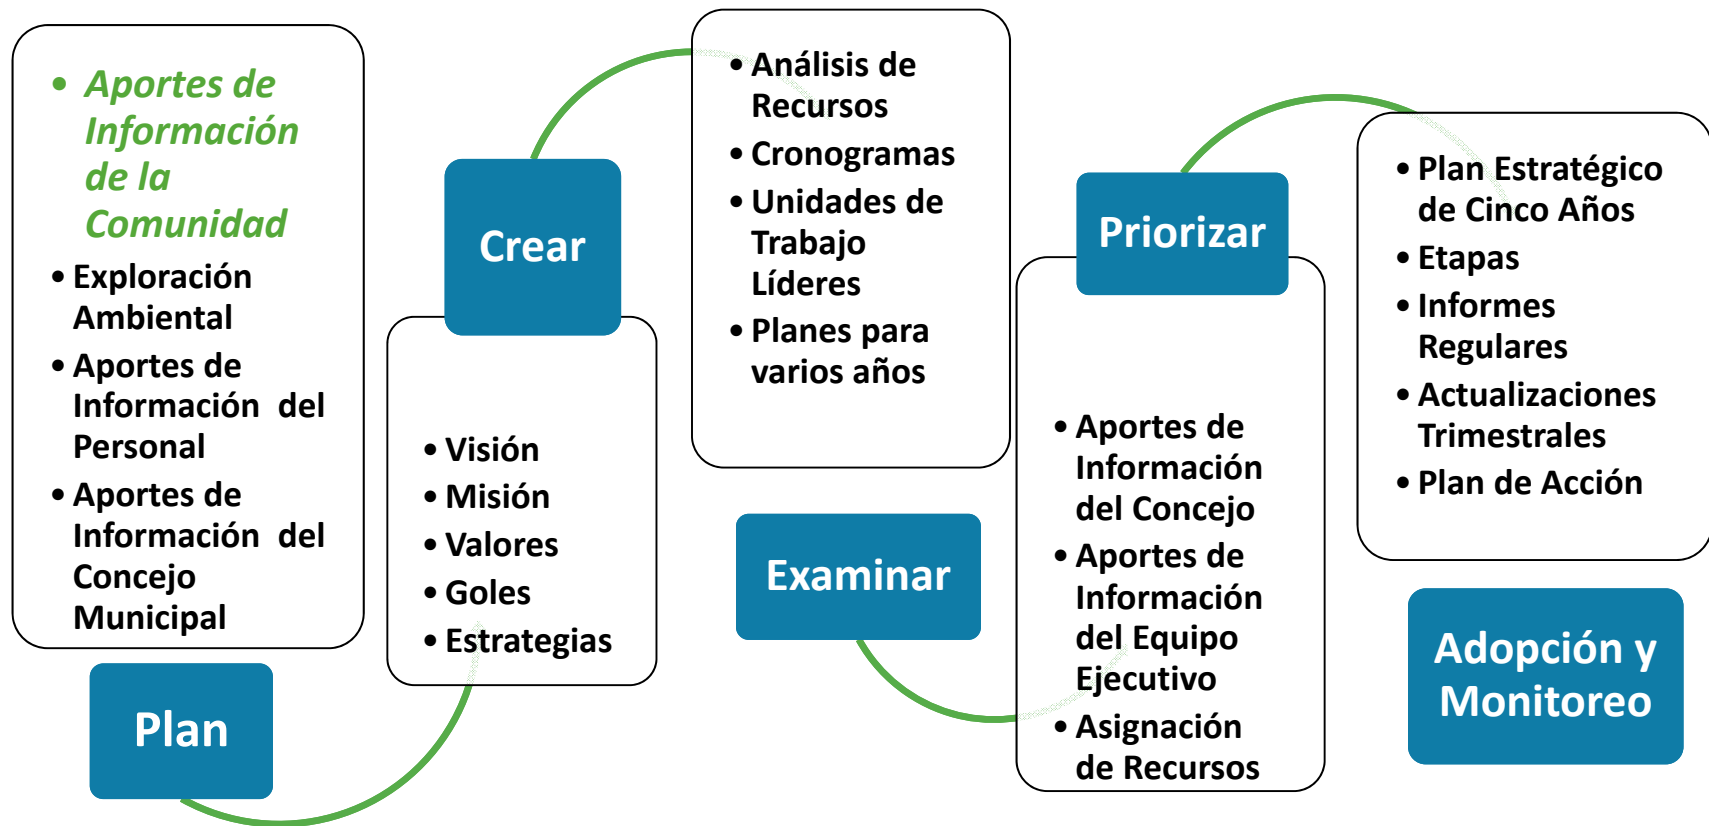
• Aportes de Información de la Comunidad
• Exploración Ambiental
• Aportes de Información del Personal
• Aportes de Información del Concejo Municipal

Plan

Crear

• Visión
• Misión
• Valores
• Goles
• Estrategias

• Análisis de Recursos
• Cronogramas
• Unidades de Trabajo Líderes
• Planes para varios años

Examinar

Priorizar

• Aportes de Información del Concejo
• Aportes de Información del Equipo Ejecutivo
• Asignación de Recursos

• Plan Estratégico de Cinco Años
• Etapas
• Informes Regulares
• Actualizaciones Trimestrales
• Plan de Acción

Adopción y Monitoreo